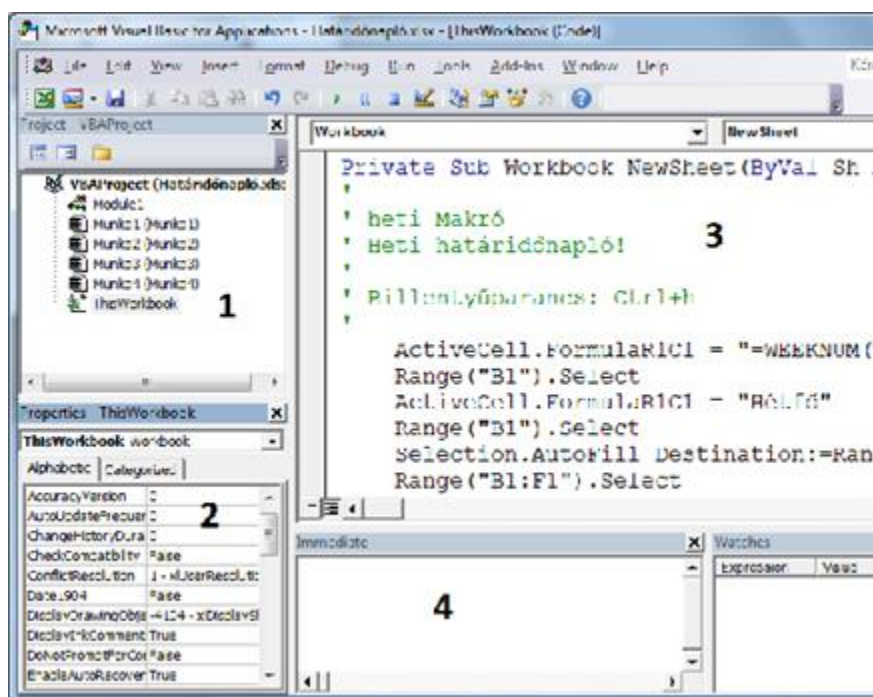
Microsoft Visual Basic for Applications - Határidőnapló.xlsx - [ThisWorkbook (Code)]

File Edit View Insert Format Debug Run Tools Add-Ins Window Help

Project - VBAProject

VBAProject (Határidőnapló.xls
Module1
Munka1 (Munka1)
Munka2 (Munka2)
Munka3 (Munka3)
Munka4 (Munka4)
ThisWorkbook

1

Properties - ThisWorkbook

ThisWorkbook Workbook

Alphabetic | Categorized

| | |
|---|---|
| AccuracyVersion | 0 |
| AutoUpdateFrequen | 0 |
| ChangeHistoryDura | 0 |
| CheckCompatibility | False |
| ConflictResolution | 1 - xlUserResolution |
| Date1904 | False |
| DisplayDrawingObje | -4104 - xlDisplayS |
| DisplayInkComment | True |
| DoNotPromptForCo | False |
| EnableAutoRecover | True |

2

Workbook | NewSheet

Private Sub Workbook NewSheet(ByVal Sh

'
' heti Makró
' Heti határidőnapló!
'
' Billentyűparancs: Ctrl+h
'

ActiveCell.FormulaR1C1 = "=WEEKNUM(
Range("B1").Select
ActiveCell.FormulaR1C1 = "Hétfő"
Range("B1").Select
Selection.AutoFill Destination:=Ran
Range("B1:F1").Select

3

Immediate

4

Watches

Expression | Value